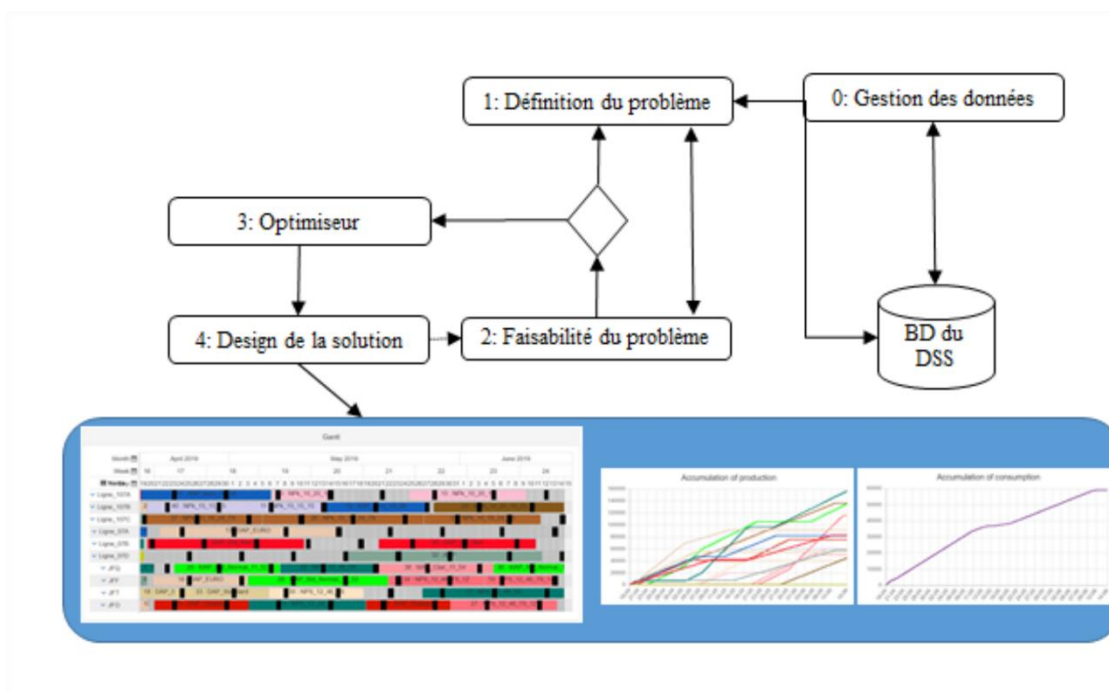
1: Définition du problème

0: Gestion des données

3: Optimiseur

4: Design de la solution

2: Faisabilité du problème

BD du DSS

Gantt

Month

April 2019

May 2019

June 2019

Week

16

17

18

19

20

21

22

23

24

Ligne_101A

Ligne_101B

Ligne_101C

Ligne_STA

Ligne_STB

Ligne_STD

JFG

JFF

JF1

JF3

Accumulation of production

Accumulation of consumption